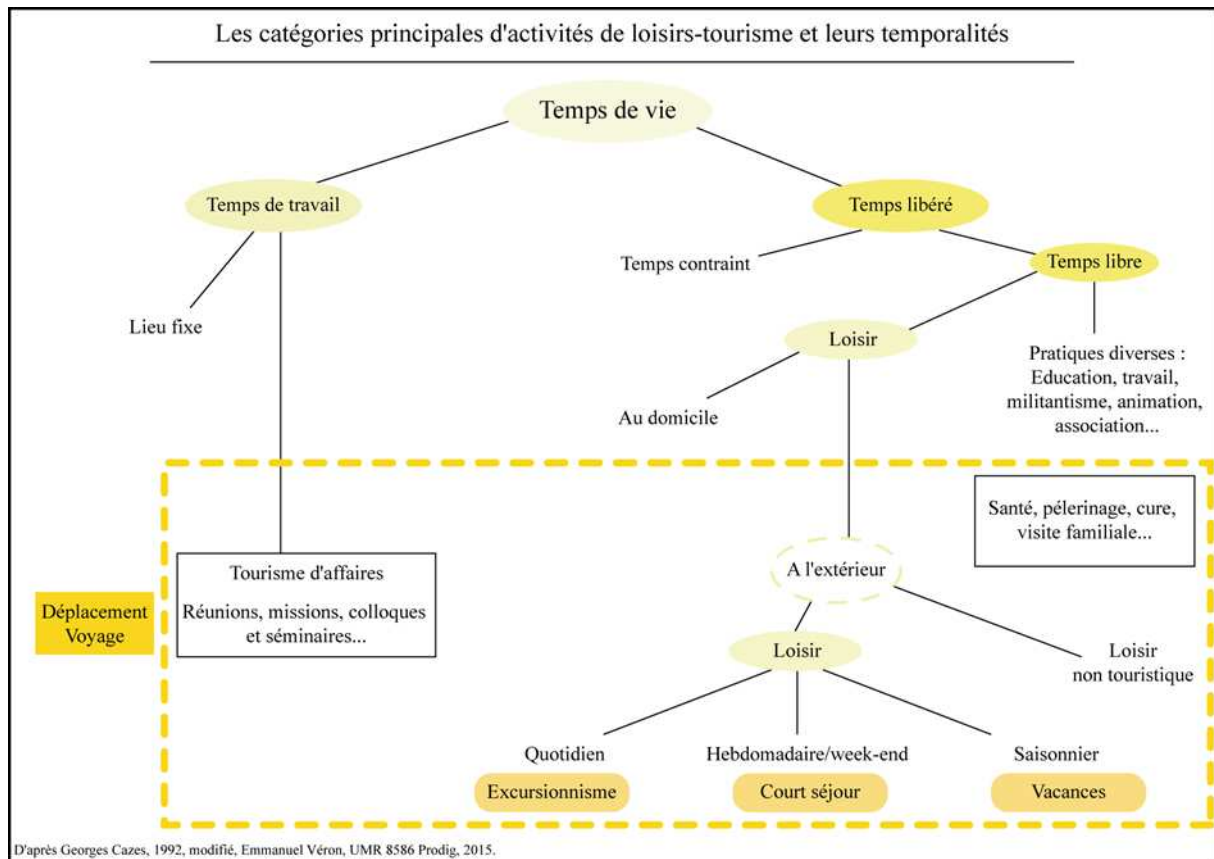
Les catégories principales d'activités de loisirs-tourisme et leurs temporalités

Temps de vie

Temps de travail

Temps libéré

Temps contraint

Temps libre

Lieu fixe

Loisir

Pratiques diverses : Education, travail, militantisme, animation, association...

Au domicile

Santé, pélerinage, cure, visite familiale...

Tourisme d'affaires

Réunions, missions, colloques et séminaires...

A l'extérieur

Déplacement Voyage

Loisir

Loisir non touristique

Quotidien

Hebdomadaire/week-end

Saisonnier

Excursionnisme

Court séjour

Vacances

D'après Georges Cazes, 1992, modifié, Emmanuel Véron, UMR 8586 Prodig, 2015.